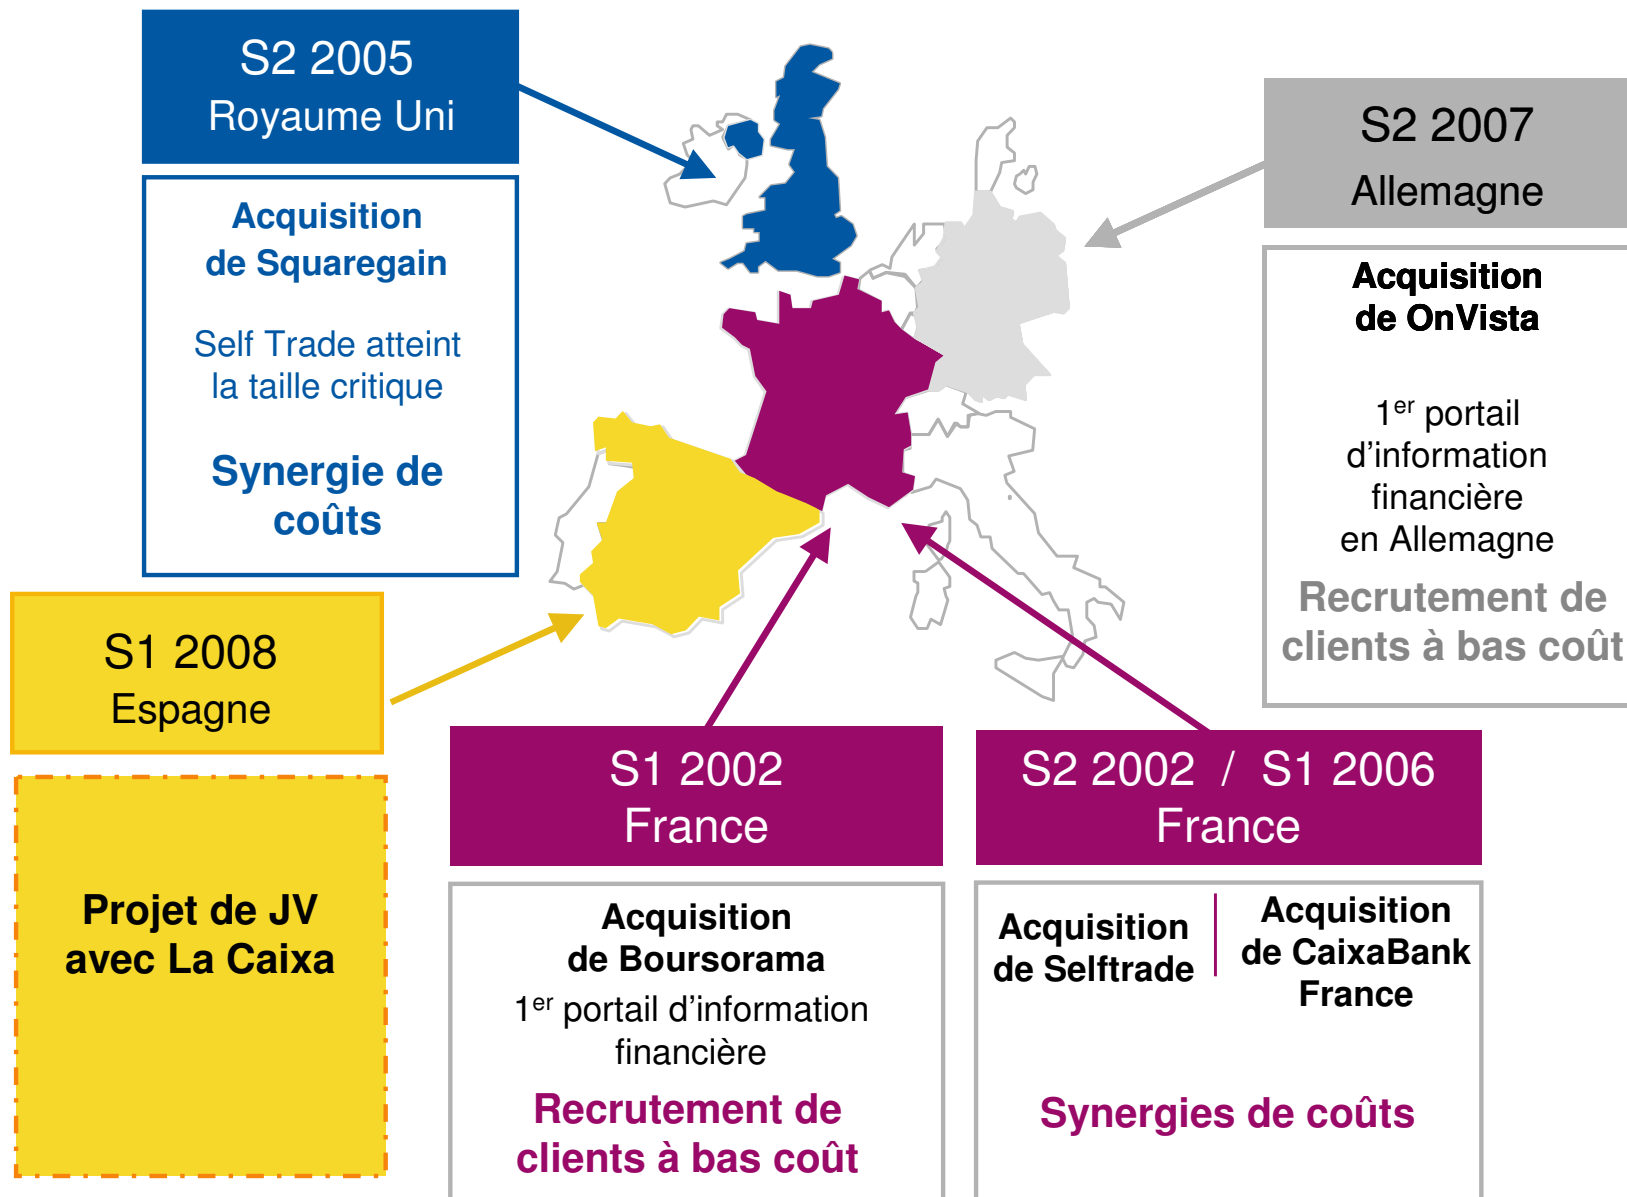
S2 2005
Royaume Uni

Acquisition de Squaregain

Self Trade atteint la taille critique

Synergie de coûts

S2 2007
Allemagne

Acquisition de OnVista

1$^{er}$ portail d'information financière en Allemagne

Recrutement de clients à bas coût

S1 2008
Espagne

Projet de JV avec La Caixa

S1 2002
France

Acquisition de Boursorama

1$^{er}$ portail d'information financière

Recrutement de clients à bas coût

S2 2002 / S1 2006
France

Acquisition de Selftrade

Acquisition de CaixaBank France

Synergies de coûts